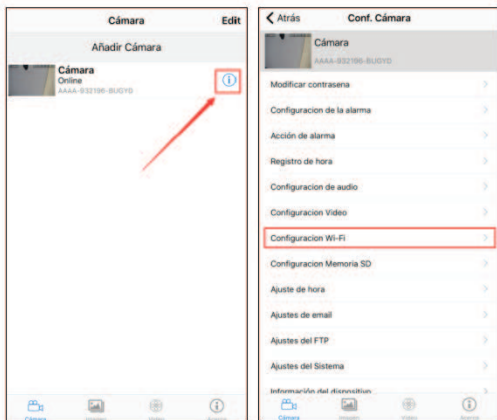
Cámara
Edit
Añadir Cámara
Cámara
Online
AAAA-032196-BUGYD
Cámara
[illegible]
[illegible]
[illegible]

Atrás
Conf. Cámara
Cámara
AAAA-032196-BUGYD
Modificar contrasena
Configuracion de la alarma
Acción de alarma
Registro de hora
Configuracion de audio
Configuracion Video
Configuracion Wi-Fi
Configuracion Memoria SD
Ajuste de hora
Ajustes de email
Ajustes del FTP
Ajustes del Sistema
Información del dispositivo
Cámara
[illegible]
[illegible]
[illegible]